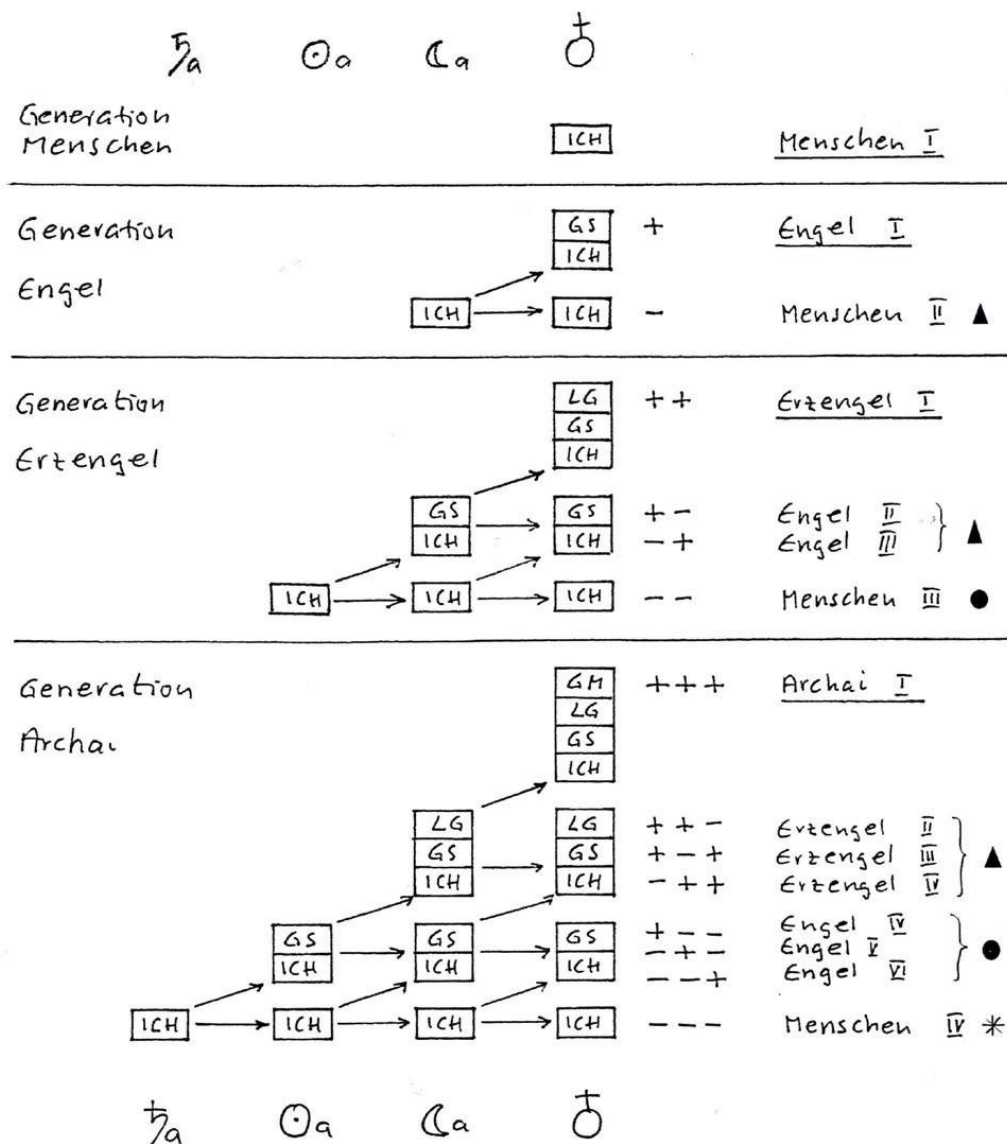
♄a ☉a ☾a ♁

Generation Menschen

ICH

Menschen I

Generation Engel

GS
ICH
+
Engel I

ICH → ICH
−
Menschen II ▲

Generation Erzengel

LG
GS
ICH
++
Erzengel I

GS
ICH
→
GS
ICH
+−
−+
Engel II
Engel III
▲

ICH → ICH → ICH
−−
Menschen III ●

Generation Archai

GM
LG
GS
ICH
+++
Archai I

LG
GS
ICH
→
LG
GS
ICH
++−
+−+
−++
Erzengel II
Erzengel III
Erzengel IV
▲

GS
ICH
→
GS
ICH
→
GS
ICH
+−−
−+−
−−+
Engel IV
Engel V
Engel VI
●

ICH → ICH → ICH → ICH
−−−
Menschen IV ✳

♄a ☉a ☾a ♁